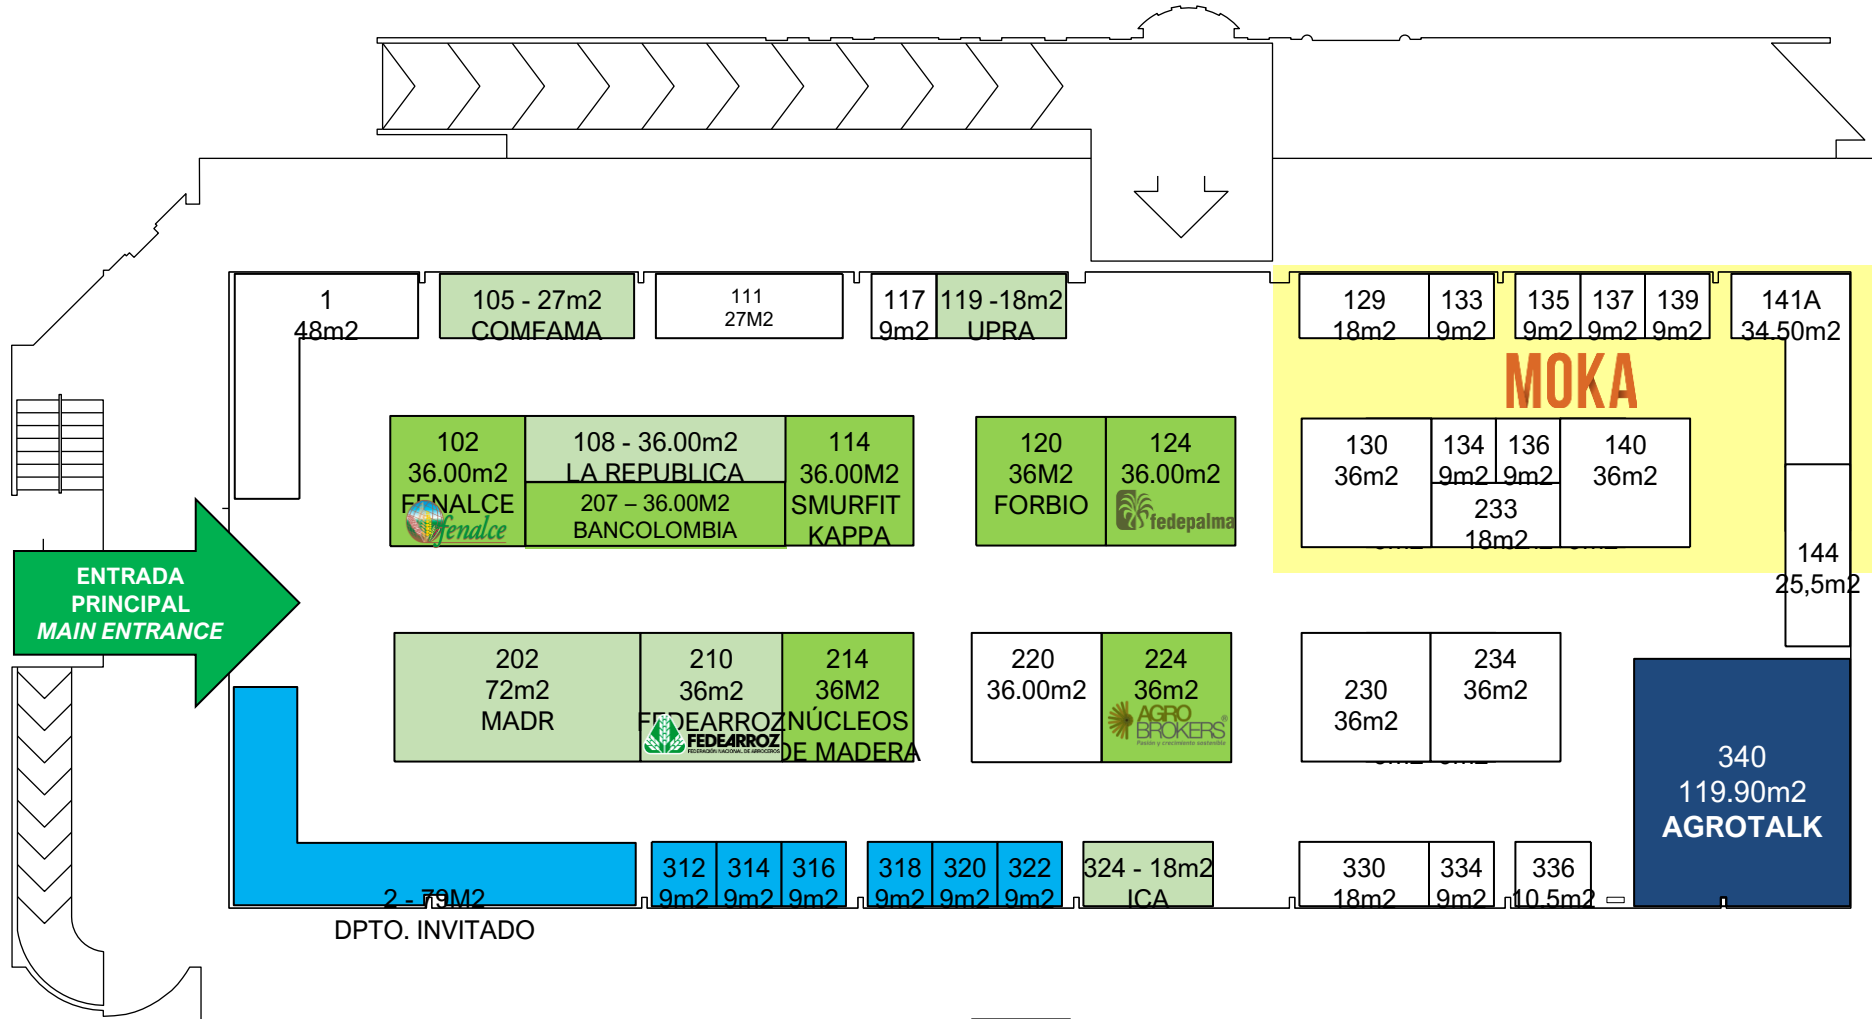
1
48m2

105 - 27m2
COMFAMA

111
27M2

117
9m2

119 -18m2
UPRA

129
18m2

133
9m2

135
9m2

137
9m2

139
9m2

141A
34.50m2

MOKA

102
36.00m2
FENALCE
fenalce

108 - 36.00m2
LA REPUBLICA

207 – 36.00M2
BANCOLOMBIA

114
36.00M2
SMURFIT
KAPPA

120
36M2
FORBIO

124
36.00m2
fedepalma

130
36m2

134
9m2

136
9m2

233
18m2

140
36m2

144
25,5m2

ENTRADA
PRINCIPAL
MAIN ENTRANCE

202
72m2
MADR

210
36m2
FEDEARROZ
FEDEARROZ
FEDERACIÓN NACIONAL DE ARROCEROS

214
36M2
NÚCLEOS
DE MADERA

220
36.00m2

224
36m2
AGRO BROKERS
Pasión y crecimiento sostenible

230
36m2

234
36m2

340
119.90m2
AGROTALK

2 - 79M2
DPTO. INVITADO

312
9m2

314
9m2

316
9m2

318
9m2

320
9m2

322
9m2

324 - 18m2
ICA

330
18m2

334
9m2

336
10.5m2